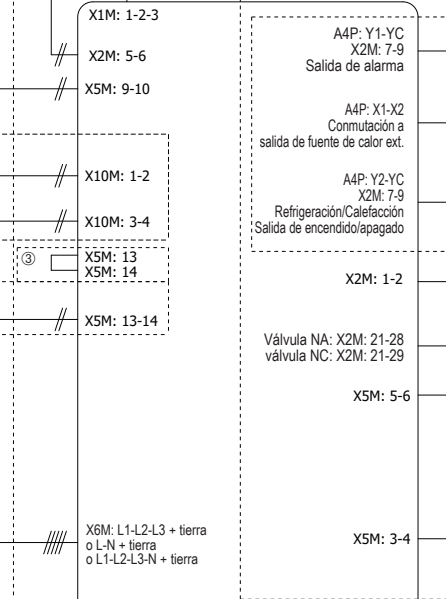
X1M: 1-2-3

X2M: 5-6

X5M: 9-10

X10M: 1-2

X10M: 3-4

③

X5M: 13
X5M: 14

X5M: 13-14

X6M: L1-L2-L3 + tierra
o L-N + tierra
o L1-L2-L3-N + tierra

A4P: Y1-YC
X2M: 7-9
Salida de alarma

A4P: X1-X2
Conmutación a
salida de fuente de calor ext.

A4P: Y2-YC
X2M: 7-9
Refrigeración/Calefacción
Salida de encendido/apagado

X2M: 1-2

Válvula NA: X2M: 21-28
válvula NC: X2M: 21-29

X5M: 5-6

X5M: 3-4